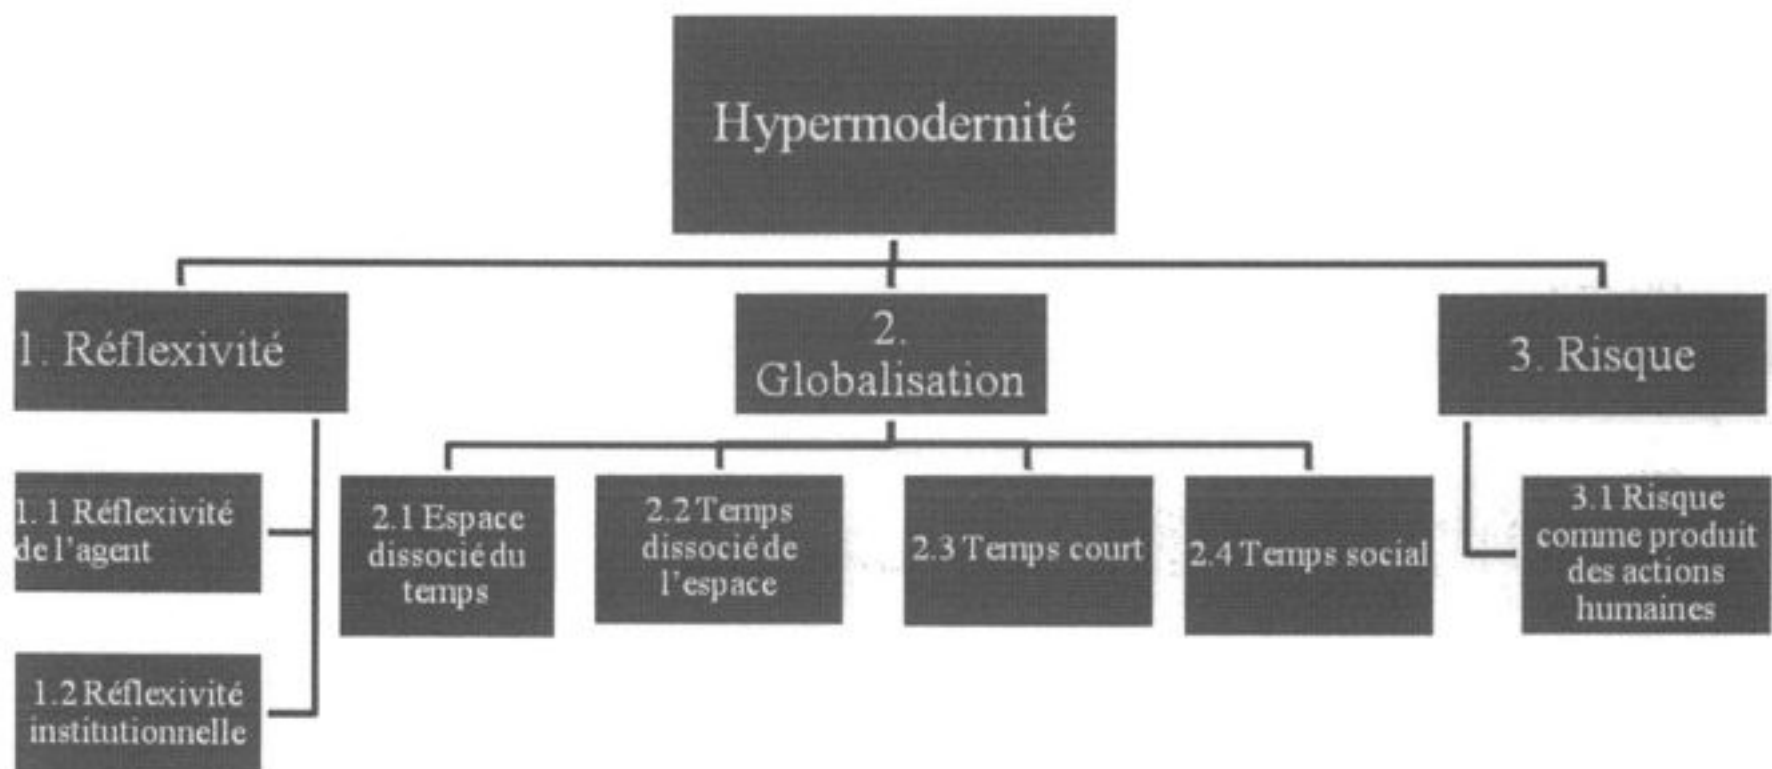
Hypermodernité

1. Réflexivité

1.1 Réflexivité de l'agent

1.2 Réflexivité institutionnelle

2. Globalisation

2.1 Espace dissocié du temps

2.2 Temps dissocié de l'espace

2.3 Temps court

2.4 Temps social

3. Risque

3.1 Risque comme produit des actions humaines